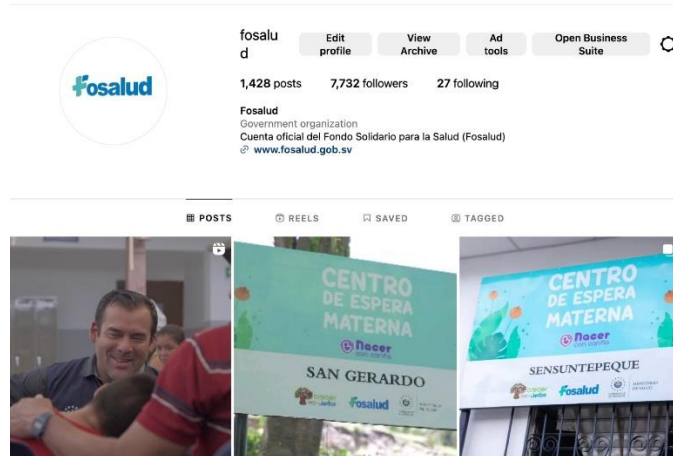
fosalud

fosalud

Edit profile

View Archive

Ad tools

Open Business Suite

1,428 posts 7,732 followers 27 following

Fosalud
Government organization
Cuenta oficial del Fondo Solidario para la Salud (Fosalud)
www.fosalud.gob.sv

POSTS REELS SAVED TAGGED

CENTRO DE ESPERA MATERNA
Nacer con cariño
SAN GERARDO
Crecer Juntos fosalud

CENTRO DE ESPERA MATERNA
Nacer con cariño
SENSUNTEPEQUE
Crecer Juntos fosalud MINISTERIO DE SALUD